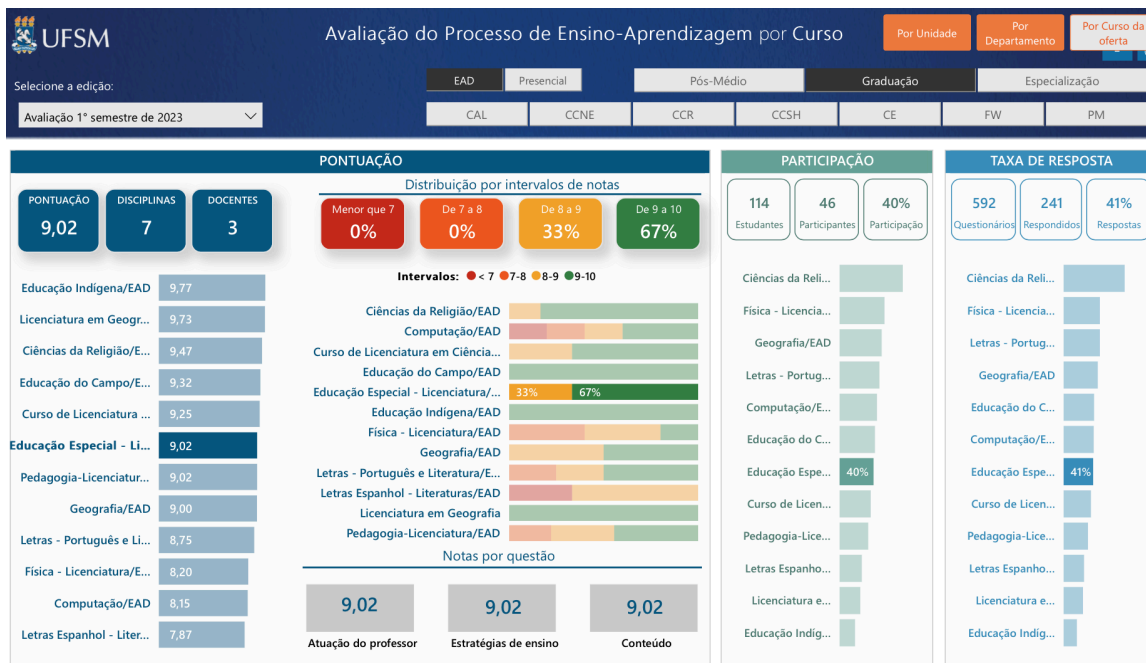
UFSM

Avaliação do Processo de Ensino-Aprendizagem por Curso

Por Unidade | Por Departamento | Por Curso da oferta

Selecione a edição:

Avaliação 1° semestre de 2023

EAD | Presencial

Pós-Médio | Graduação | Especialização

CAL | CCNE | CCR | CCSH | CE | FW | PM

PONTUAÇÃO

PONTUAÇÃO 9,02
DISCIPLINAS 7
DOCENTES 3

Distribuição por intervalos de notas

Menor que 7 0%
De 7 a 8 0%
De 8 a 9 33%
De 9 a 10 67%

Educação Indígena/EAD 9,77
Licenciatura em Geogr... 9,73
Ciências da Religião/E... 9,47
Educação do Campo/E... 9,32
Curso de Licenciatura ... 9,25
Educação Especial - Li... 9,02
Pedagogia-Licenciatur... 9,02
Geografia/EAD 9,00
Letras - Português e Li... 8,75
Física - Licenciatura/E... 8,20
Computação/EAD 8,15
Letras Espanhol - Liter... 7,87

Intervalos: < 7 7-8 8-9 9-10

Ciências da Religião/EAD
Computação/EAD
Curso de Licenciatura em Ciência...
Educação do Campo/EAD
Educação Especial - Licenciatura/... 33% 67%
Educação Indígena/EAD
Física - Licenciatura/EAD
Geografia/EAD
Letras - Português e Literatura/E...
Letras Espanhol - Literaturas/EAD
Licenciatura em Geografia
Pedagogia-Licenciatura/EAD

Notas por questão

9,02 Atuação do professor
9,02 Estratégias de ensino
9,02 Conteúdo

PARTICIPAÇÃO

114 Estudantes
46 Participantes
40% Participação

Ciências da Reli...
Física - Licencia...
Geografia/EAD
Letras - Portug...
Computação/E...
Educação do C...
Educação Espe... 40%
Curso de Licen...
Pedagogia-Lice...
Letras Espanho...
Licenciatura e...
Educação Indíg...

TAXA DE RESPOSTA

592 Questionários
241 Respondidos
41% Respostas

Ciências da Reli...
Física - Licencia...
Letras - Portug...
Geografia/EAD
Educação do C...
Computação/E...
Educação Espe... 41%
Curso de Licen...
Pedagogia-Lice...
Letras Espanho...
Licenciatura e...
Educação Indíg...